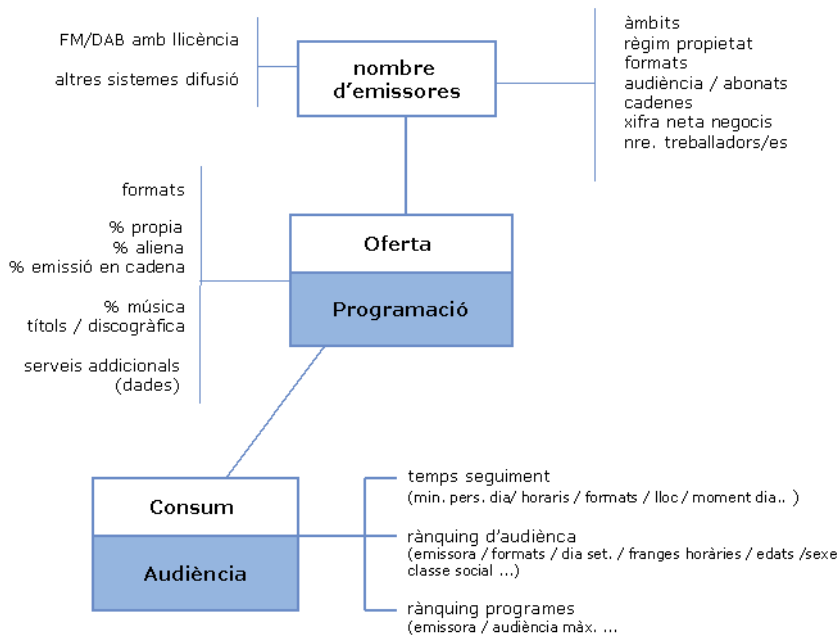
FM/DAB amb llicència

altres sistemes difusió

nombre d'emissores

àmbits
règim propietat
formats
audiència / abonats
cadenes
xifra neta negocis
nre. treballadors/es

formats

% propia
% aliena
% emissió en cadena

% música
títols / discogràfica

serveis addicionals (dades)

Oferta

Programació

Consum

Audiència

temps seguiment
(min. pers. dia/ horaris / formats / lloc / moment dia.. )

rànquing d'audiència
(emissora / formats / dia set. / franges horàries / edats /sexe
classe social ...)

rànquing programes
(emissora / audiència màx. ...